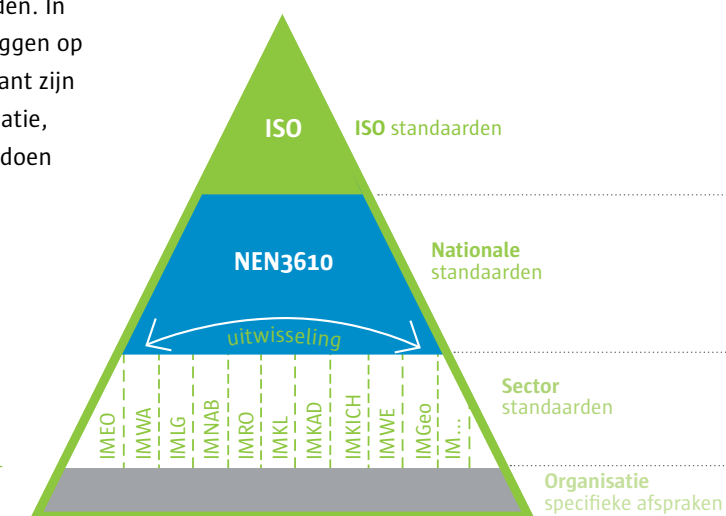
den. In
ggen op
ant zijn
atie,
doen

ISO

ISO standaarden

NEN3610

Nationale
standaarden

uitwisseling

IMEO
IMWA
IMLG
IMNAB
IMRO
IMKL
IMKAD
IMKICH
IMWE
IMGeo
IM...

Sector
standaarden

Organisatie
specifieke afspraken